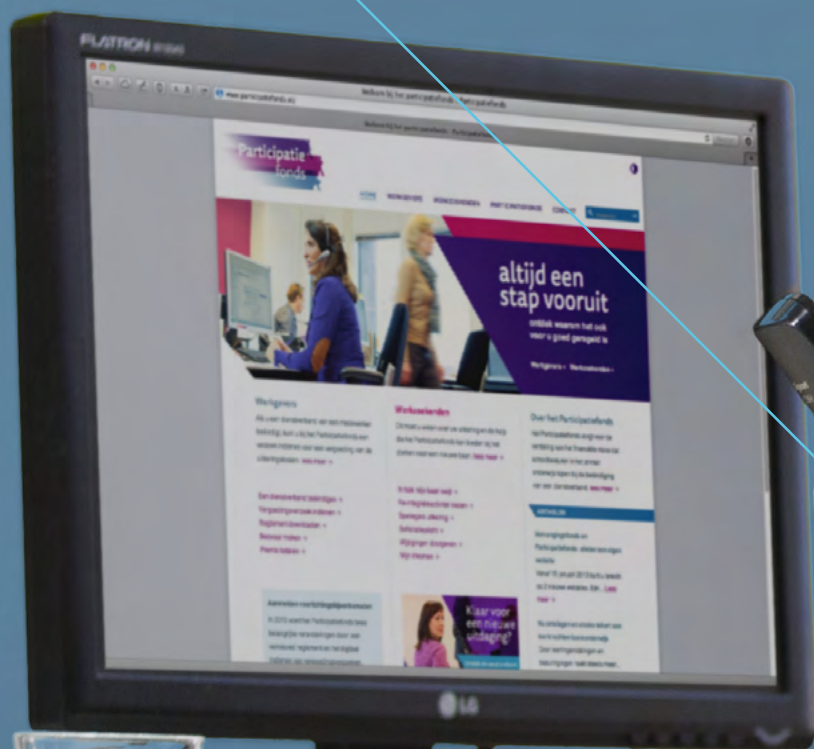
FLATRON

Welkom bij het participatiefonds - Participatiefonds

Participatie fonds

HOME WERKGEVERS WERKZOEKENDEN OVER HET PARTICIPATIEFONDS CONTACT

altijd een stap vooruit

Ontdek waarom het ook voor u goed geregeld is

Werkgevers » Werkzoekenden »

Werkgevers

Werkzoekenden

Over het Participatiefonds

Lees meer »

ACTUEEL

Lees meer

Klaar voor een nieuwe uitdaging?

LG